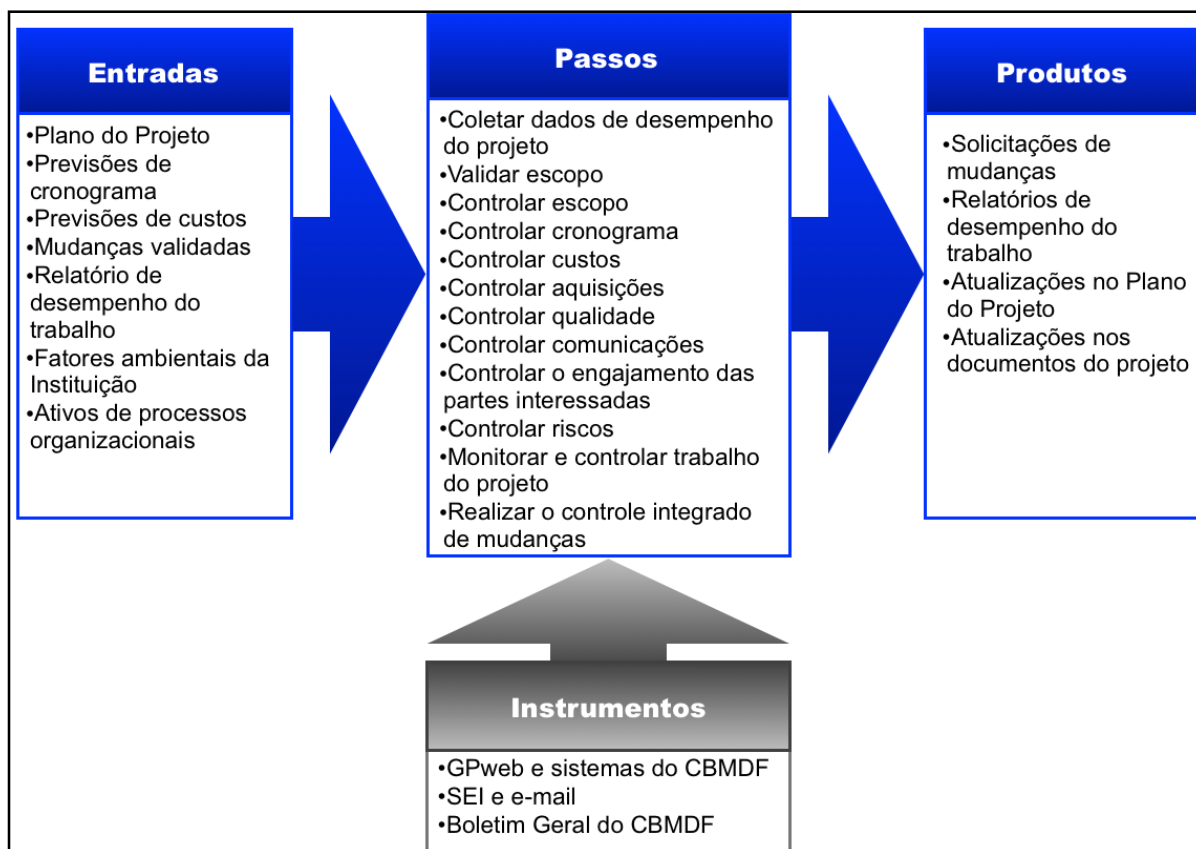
Entradas

•Plano do Projeto
•Previsões de cronograma
•Previsões de custos
•Mudanças validadas
•Relatório de desempenho do trabalho
•Fatores ambientais da Instituição
•Ativos de processos organizacionais

Passos

•Coletar dados de desempenho do projeto
•Validar escopo
•Controlar escopo
•Controlar cronograma
•Controlar custos
•Controlar aquisições
•Controlar qualidade
•Controlar comunicações
•Controlar o engajamento das partes interessadas
•Controlar riscos
•Monitorar e controlar trabalho do projeto
•Realizar o controle integrado de mudanças

Produtos

•Solicitações de mudanças
•Relatórios de desempenho do trabalho
•Atualizações no Plano do Projeto
•Atualizações nos documentos do projeto

Instrumentos

•GPweb e sistemas do CBMDF
•SEI e e-mail
•Boletim Geral do CBMDF